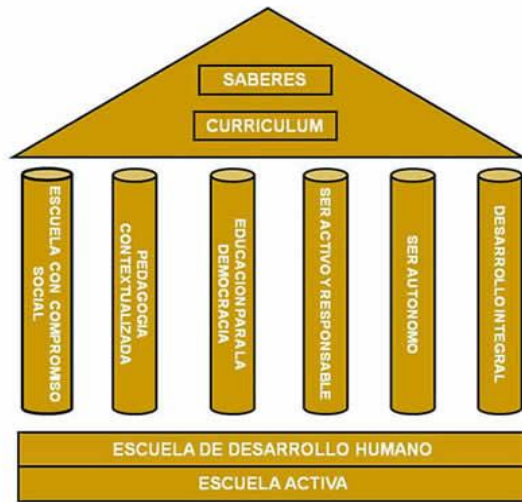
SABERES

CURRICULUM

ESCUELA CON COMPROMSO SOCIAL

PEDAGOGIA CONTEXTUALIZADA

EDUCACION PARA LA DEMOCRACIA

SER ACTIVO Y RESPONSABLE

SER AUTONOMO

DESARROLLO INTEGRAL

ESCUELA DE DESARROLLO HUMANO

ESCUELA ACTIVA